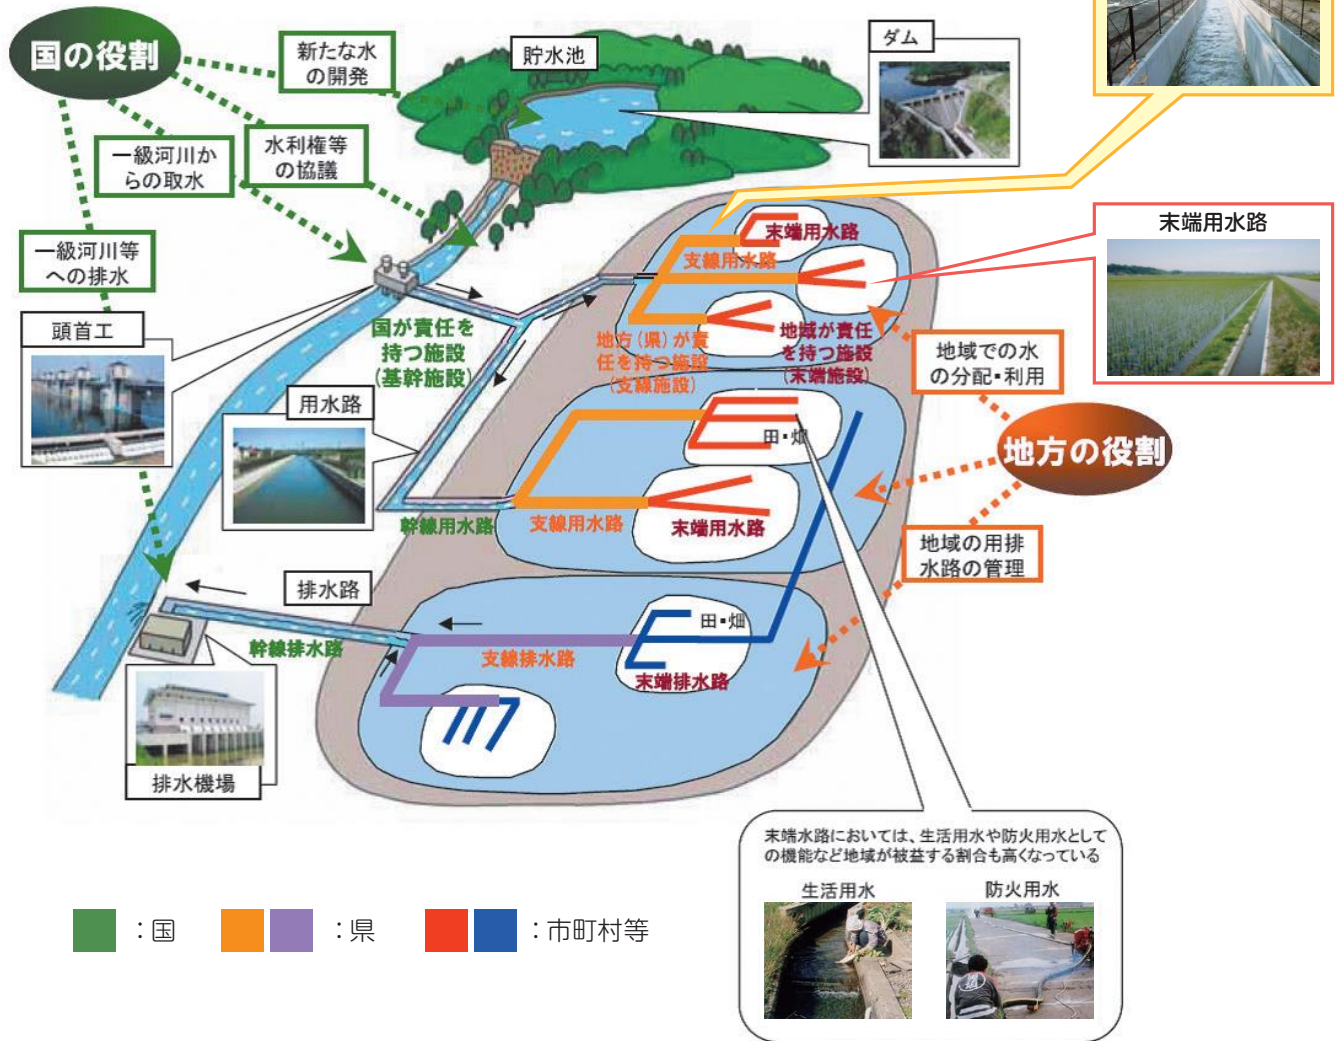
国の役割

新たな水の開発

貯水池

ダム

水利権等の協議

一級河川からの取水

一級河川等への排水

頭首工

国が責任を持つ施設（基幹施設）

用水路

幹線用水路

末端用水路

支線用水路

地方（県）が責任を持つ施設（支線施設）

地域が責任を持つ施設（末端施設）

末端用水路

地域での水の分配・利用

地方の役割

田・畑

支線用水路

末端用水路

地域の用排水路の管理

排水路

幹線排水路

支線排水路

田・畑

末端排水路

排水機場

末端水路においては、生活用水や防火用水としての機能など地域が裨益する割合も高くなっている

生活用水

防火用水

：国　：県　：市町村等